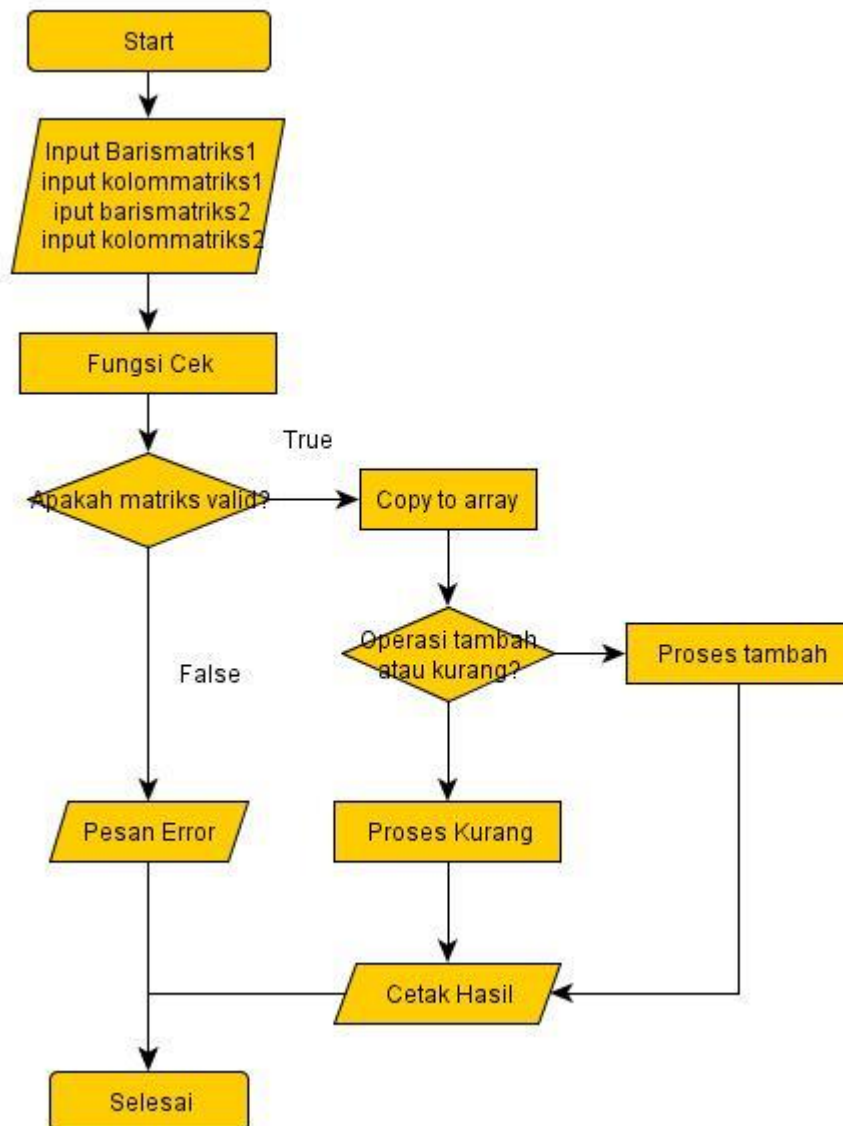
Start

Input Barismatriks1
input kolommatriks1
iput barismatriks2
input kolommatriks2

Fungsi Cek

True

Apakah matriks valid?

Copy to array

Operasi tambah atau kurang?

Proses tambah

False

Pesan Error

Proses Kurang

Cetak Hasil

Selesai